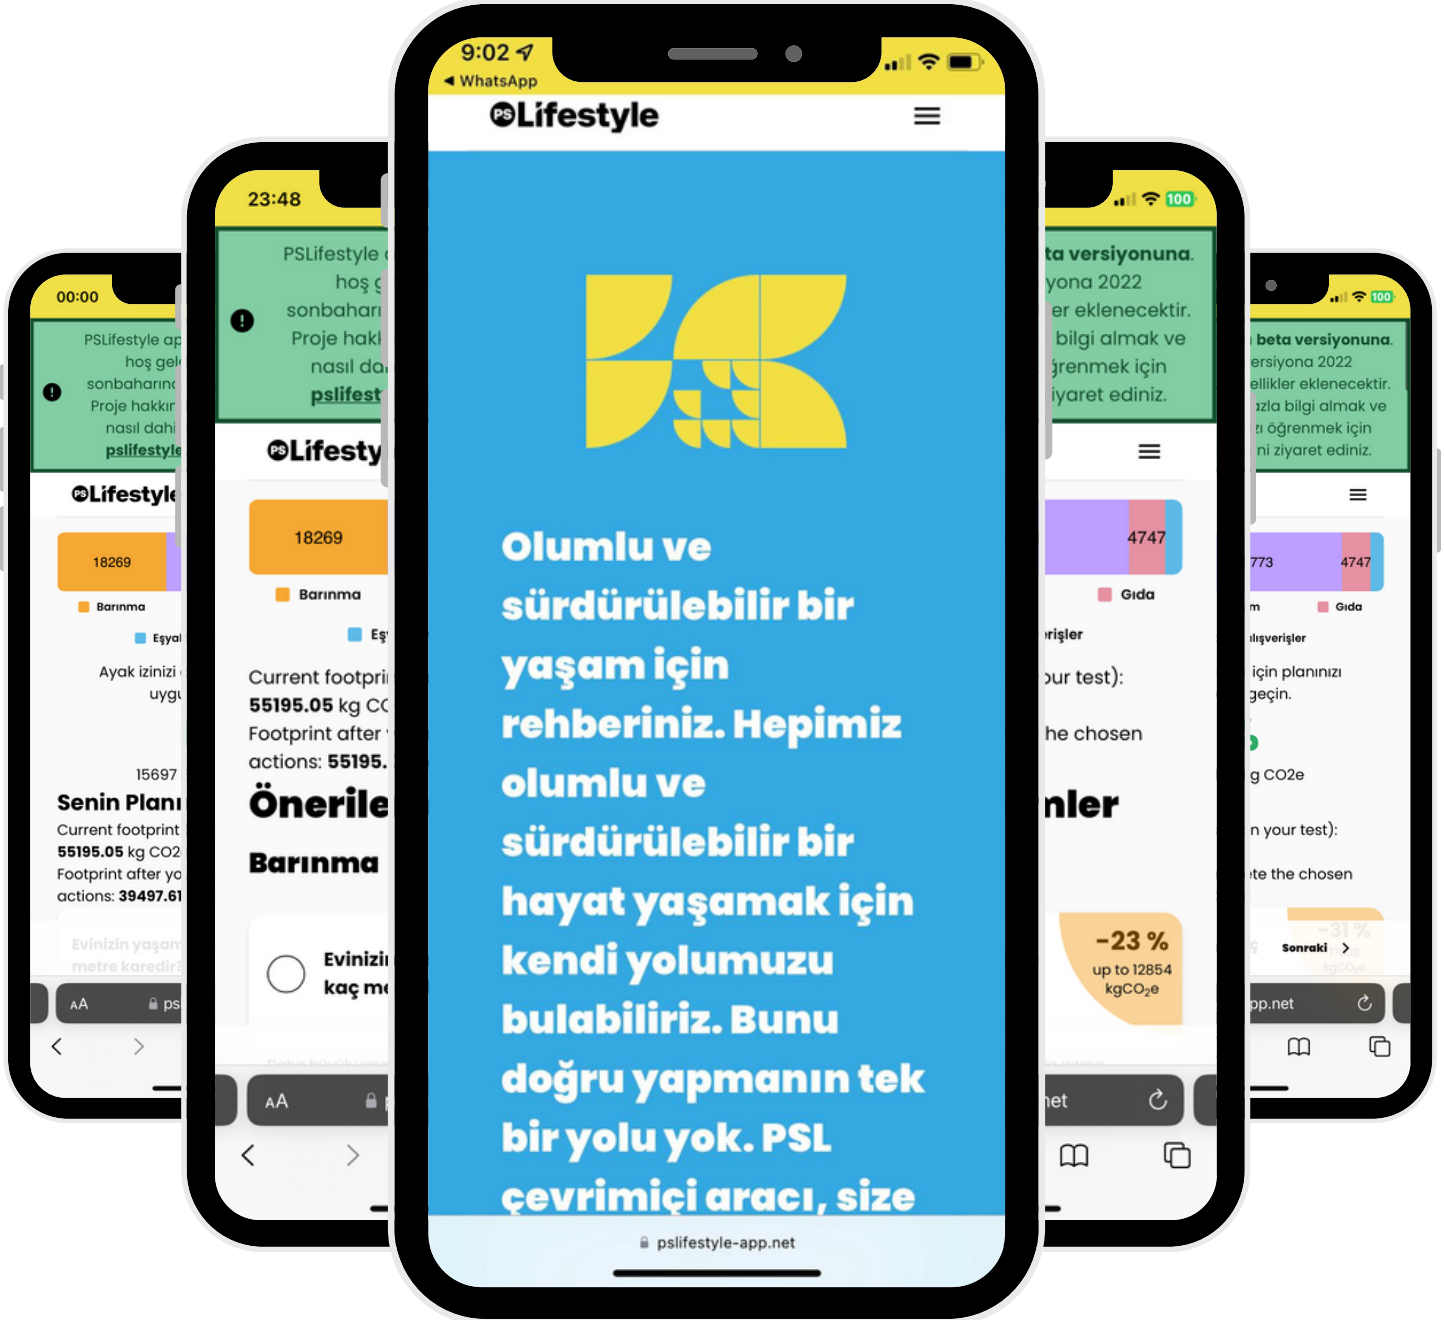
00:00

PSLifestyle ap
hoş gel
sonbaharın
Proje hakkın
nasıl dahi
pslifestyle

PSLifestyle

18269

Barınma

Eşyal

Ayak izinizi
uyg

15697

Senin Planı

Current footprint
55195.05 kg CO2
Footprint after yo
actions: 39497.61

Evinizin yaşam
metre karedir?

AA ps

23:48

PSLifestyle
hoş g
sonbahar
Proje hakl
nasıl da
pslifest

PSLifesty

18269

Barınma

Eş

Current footpri
55195.05 kg CC
Footprint after
actions: 55195.

Önerile

Barınma

Evinizi
kaç me

AA

9:02
◂ WhatsApp

PSLifestyle

Olumlu ve sürdürülebilir bir yaşam için rehberiniz. Hepimiz olumlu ve sürdürülebilir bir hayat yaşamak için kendi yolumuzu bulabiliriz. Bunu doğru yapmanın tek bir yolu yok. PSL çevrimiçi aracı, size

pslifestyle-app.net

100

ta versiyonuna.
yona 2022
er eklenecektir.
bilgi almak ve
ğrenmek için
iyaret ediniz.

4747

Gıda

rişler

our test):

he chosen

nler

-23 %
up to 12854
$kgCO_2e$

net

100

beta versiyonuna.
ersiyona 2022
ellikler eklenecektir.
azla bilgi almak ve
ı öğrenmek için
ni ziyaret ediniz.

773

4747

m

Gıda

alışverişler

için planınızı
geçin.

g CO2e

n your test):

ite the chosen

-31 %

Sonraki

pp.net